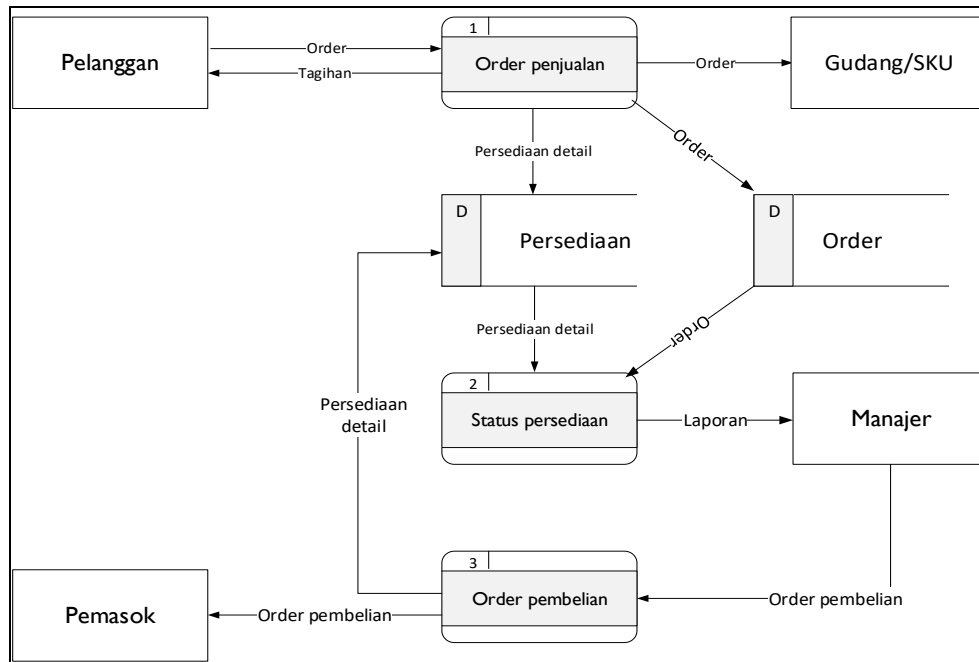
Pelanggan

Order

Tagihan

1

Order penjualan

Order

Gudang/SKU

Persediaan detail

Order

D

Persediaan

D

Order

Persediaan detail

Order

2

Status persediaan

Laporan

Manajer

Persediaan detail

3

Order pembelian

Order pembelian

Pemasok

Order pembelian